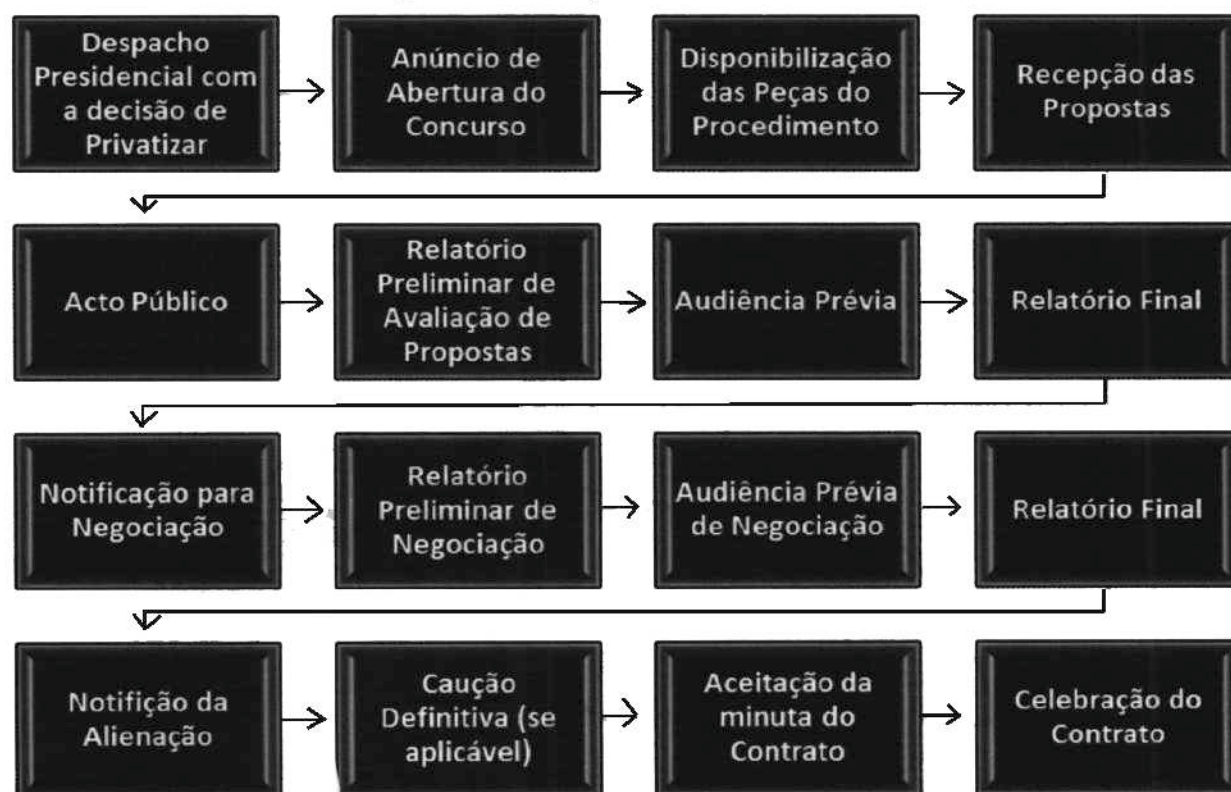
Despacho Presidencial com a decisão de Privatizar

Anúncio de Abertura do Concurso

Disponibilização das Peças do Procedimento

Recepção das Propostas

Acto Público

Relatório Preliminar de Avaliação de Propostas

Audiência Prévia

Relatório Final

Notificação para Negociação

Relatório Preliminar de Negociação

Audiência Prévia de Negociação

Relatório Final

Notifição da Alienação

Caução Definitiva (se aplicável)

Aceitação da minuta do Contrato

Celebração do Contrato